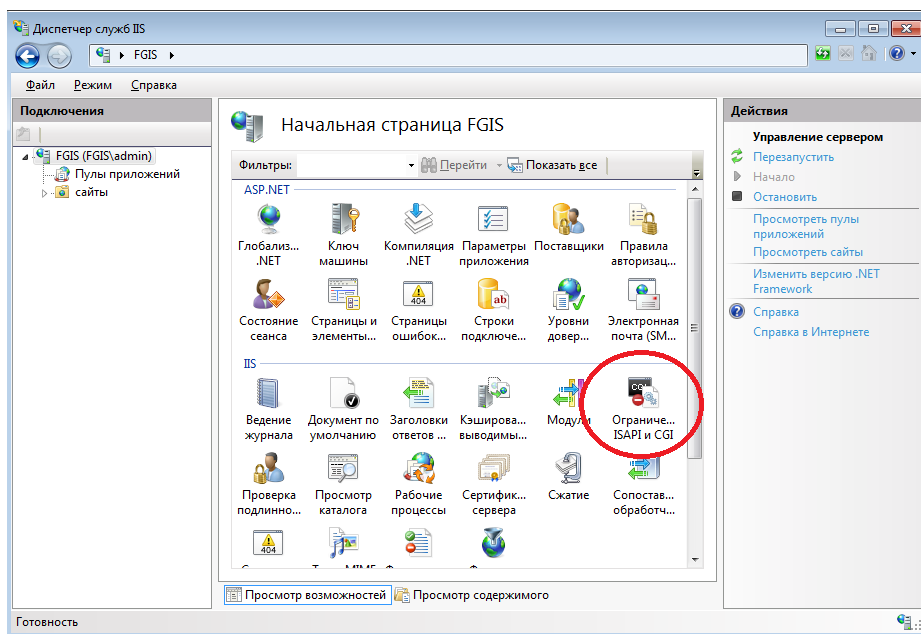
Диспетчер служб IIS

FGIS ▸

Файл Режим Справка

Подключения

FGIS (FGIS\admin)
Пулы приложений
сайты

Начальная страница FGIS

Фильтры: Перейти Показать все

ASP.NET

Глобализ... .NET
Ключ машины
Компиляция .NET
Параметры приложения
Поставщики
Правила авторизац...
Состояние сеанса
Страницы и элементы...
Страницы ошибок...
Строки подключе...
Уровни довер...
Электронная почта (SM...

IIS

Ведение журнала
Документ по умолчанию
Заголовки ответов ...
Кэширова... выводимы...
Модули
Ограниче... ISAPI и CGI
Проверка подлинно...
Просмотр каталога
Рабочие процессы
Сертифик... сервера
Сжатие
Сопостав... обработч...

Просмотр возможностей Просмотр содержимого

Действия

Управление сервером
Перезапустить
Начало
Остановить
Просмотреть пулы приложений
Просмотреть сайты
Изменить версию .NET Framework
Справка
Справка в Интернете

Готовность